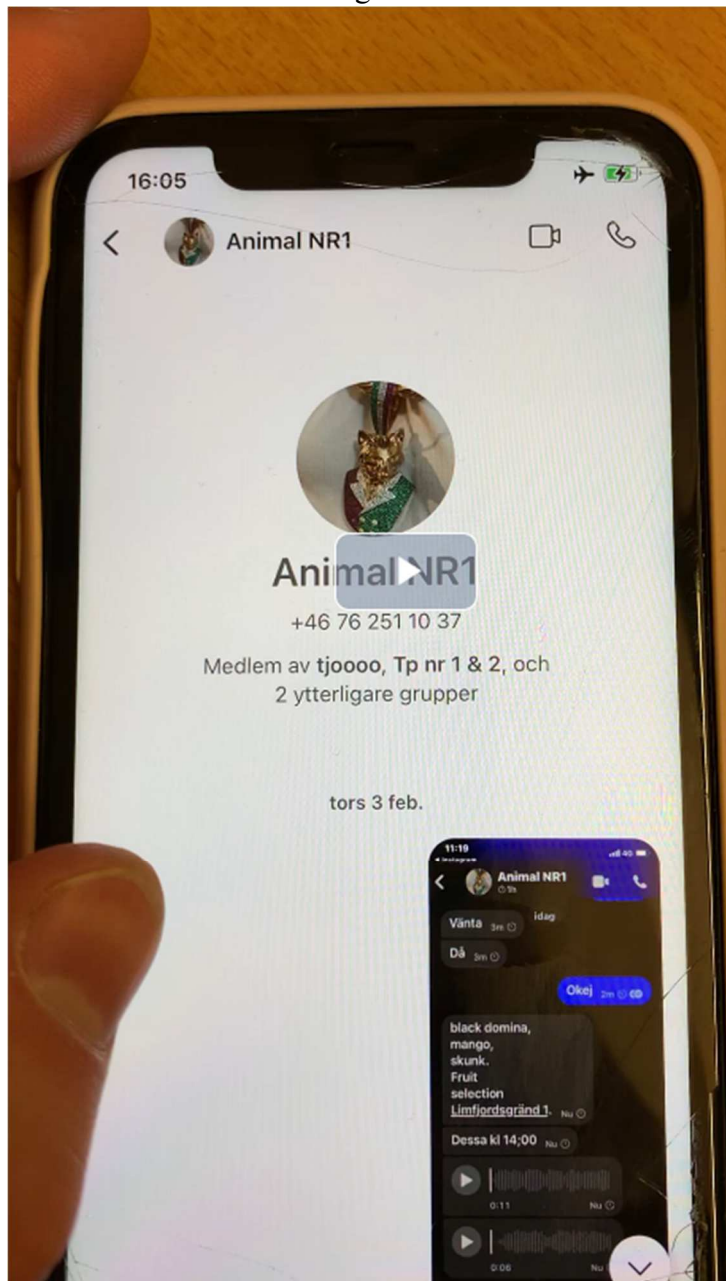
16:05

Animal NR1

Animal NR1
+46 76 251 10 37
Medlem av tjoooo, Tp nr 1 & 2, och 2 ytterligare grupper

tors 3 feb.

11:19
◂ Instagram
Animal NR1
idag
Vänta 3m
Då 3m
Okej 2m
black domina, mango, skunk. Fruit selection Limfjordsgränd 1. Nu
Dessa kl 14;00 Nu
0:11 Nu
0:06 Nu